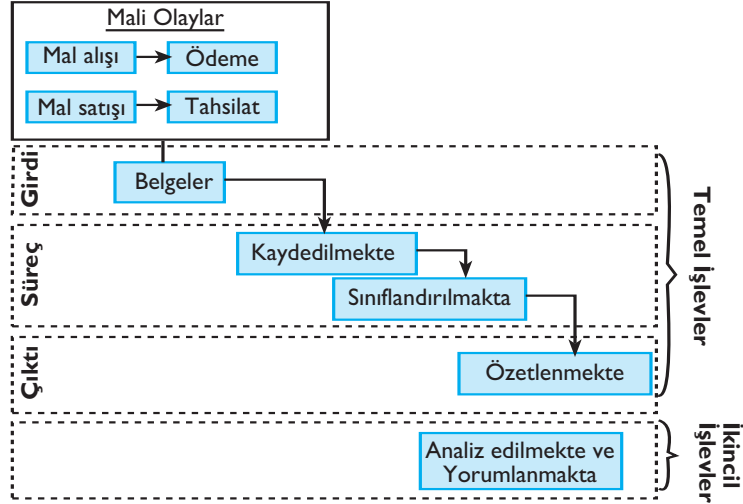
Mali Olaylar

Mal alışı

Ödeme

Mal satışı

Tahsilat

Girdi

Belgeler

Süreç

Kaydedilmekte

Sınıflandırılmakta

Çıktı

Özetlenmekte

Temel İşlevler

Analiz edilmekte ve Yorumlanmakta

İkincil İşlevler